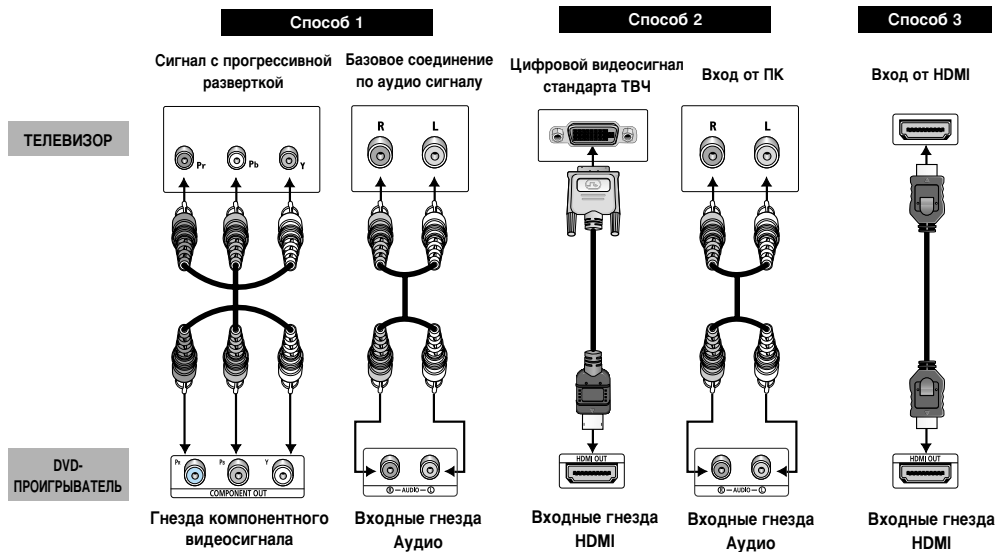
Способ 1

Способ 2

Способ 3

Сигнал с прогрессивной разверткой

Базовое соединение по аудио сигналу

Цифровой видеосигнал стандарта ТВЧ

Вход от ПК

Вход от HDMI

ТЕЛЕВИЗОР

Pr

Pb

Y

R

L

R

L

DVD-ПРОИГРЫВАТЕЛЬ

Pr

Pb

Y

COMPONENT OUT

R — AUDIO — L

HDMI OUT

R — AUDIO — L

HDMI OUT

Гнезда компонентного видеосигнала

Входные гнезда Аудио

Входные гнезда HDMI

Входные гнезда Аудио

Входные гнезда HDMI